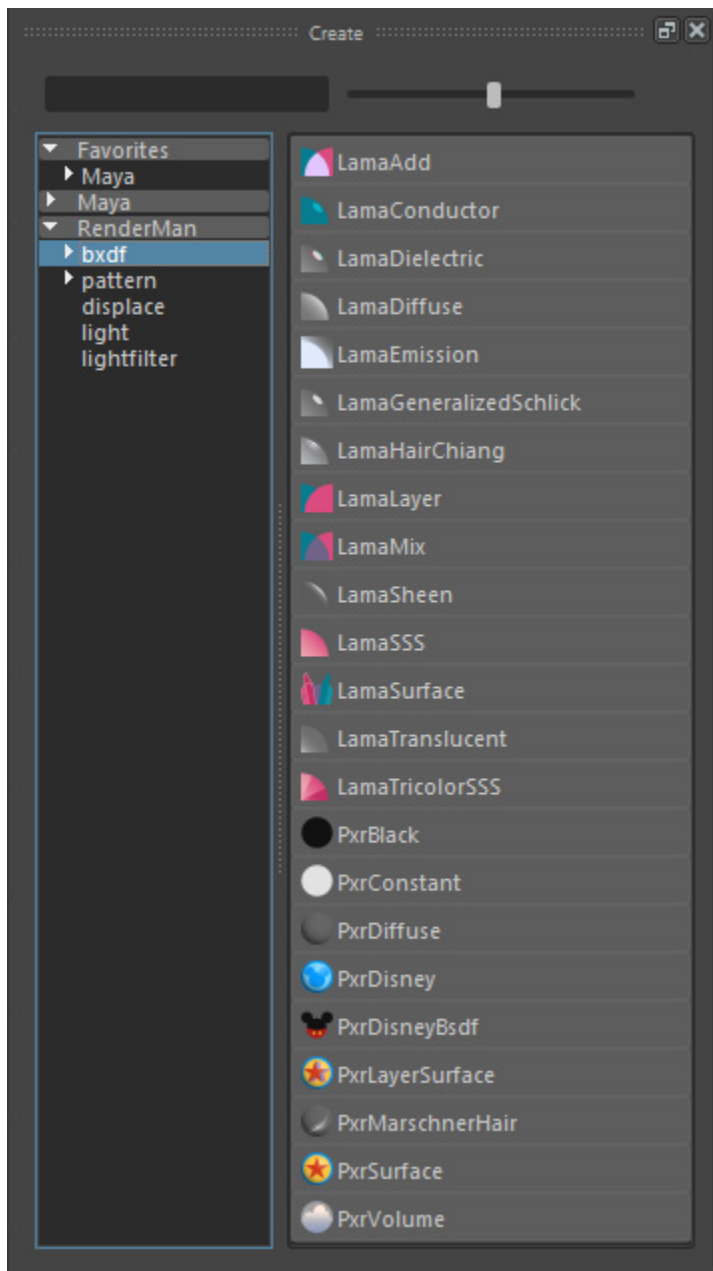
Create

Favorites
Maya
Maya
RenderMan
bxdf
pattern
displace
light
lightfilter

LamaAdd
LamaConductor
LamaDielectric
LamaDiffuse
LamaEmission
LamaGeneralizedSchlick
LamaHairChiang
LamaLayer
LamaMix
LamaSheen
LamaSSS
LamaSurface
LamaTranslucent
LamaTricolorSSS
PxrBlack
PxrConstant
PxrDiffuse
PxrDisney
PxrDisneyBsdf
PxrLayerSurface
PxrMarschnerHair
PxrSurface
PxrVolume